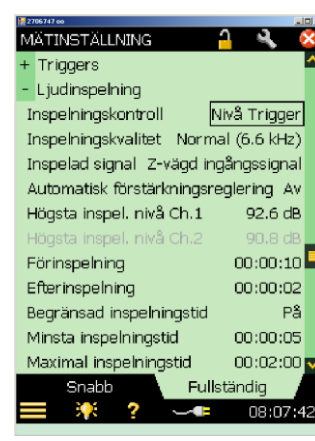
2706747 oo

MÄTINSTÄLLNING

+ Triggers

- Ljudinspelning

Inspelningskontroll Nivå Trigger

Inspelningskvalitet Normal (6.6 kHz)

Inspelad signal Z-vägd ingångssignal

Automatisk förstärkningsreglering Av

Högsta inspel. nivå Ch.1 92.6 dB

Högsta inspel. nivå Ch.2 90.8 dB

Förinspelning 00:00:10

Efterinspelning 00:00:02

Begränsad inspelningstid På

Minsta inspelningstid 00:00:05

Maximal inspelningstid 00:02:00

Snabb Fullständig

?

08:07:42